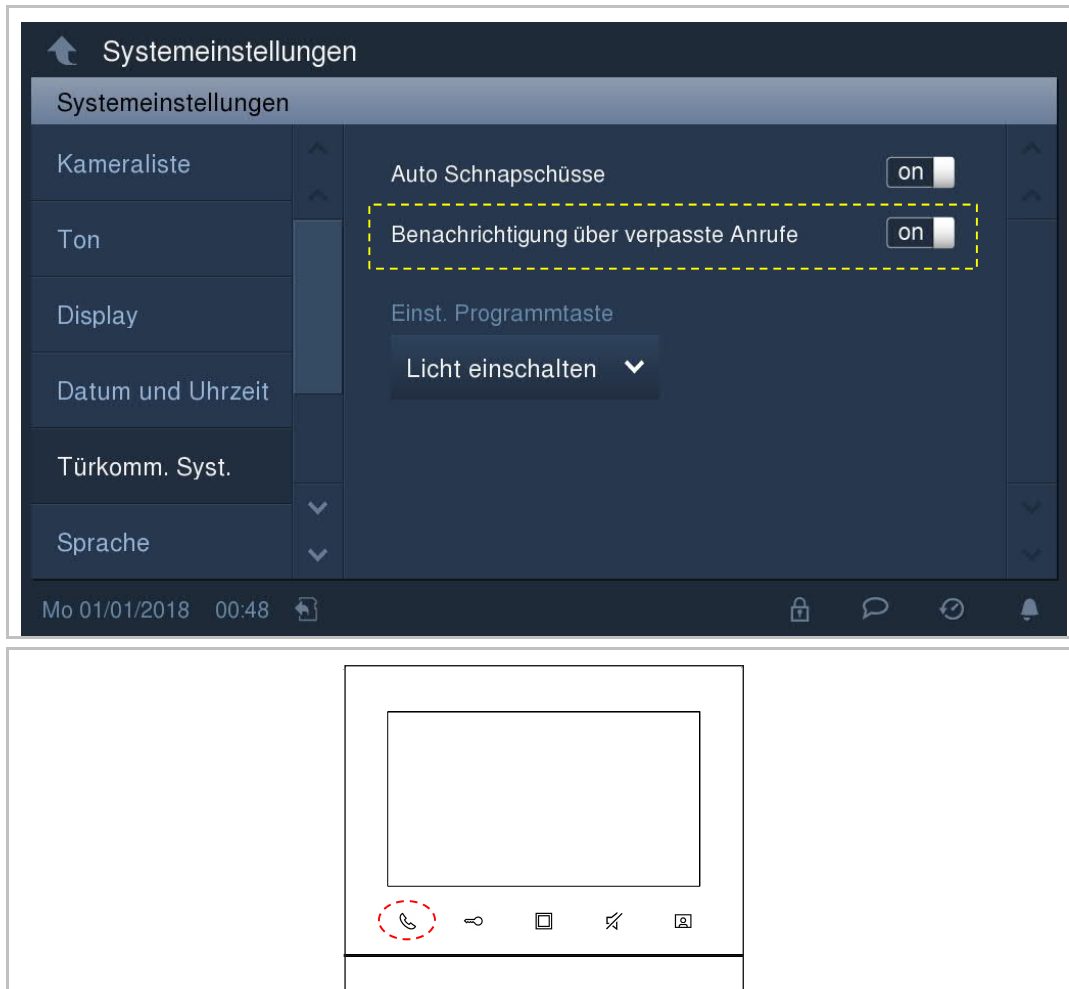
Systemeinstellungen

Systemeinstellungen

Kameraliste

Ton

Display

Datum und Uhrzeit

Türkomm. Syst.

Sprache

Auto Schnapschüsse on

Benachrichtigung über verpasste Anrufe on

Einst. Programmtaste

Licht einschalten

Mo 01/01/2018 00:48